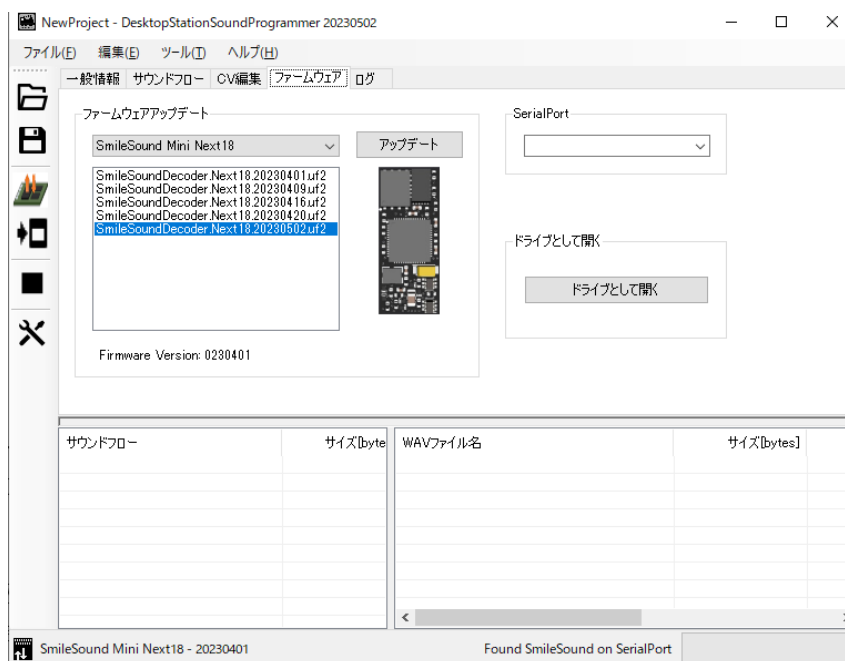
NewProject - DesktopStationSoundProgrammer 20230502

ファイル(F) 編集(E) ツール(T) ヘルプ(H)

一般情報 サウンドフロー CV編集 ファームウェア ログ

ファームウェアアップデート

SmileSound Mini Next18

アップデート

SmileSoundDecoder.Next18.20230401.uf2
SmileSoundDecoder.Next18.20230409.uf2
SmileSoundDecoder.Next18.20230416.uf2
SmileSoundDecoder.Next18.20230420.uf2
SmileSoundDecoder.Next18.20230502.uf2

Firmware Version: 0230401

SerialPort

ドライブとして開く

ドライブとして開く

| サウンドフロー | サイズ[byte |
|---|---|

| WAVファイル名 | サイズ[bytes] |
|---|---|

SmileSound Mini Next18 - 20230401

Found SmileSound on SerialPort